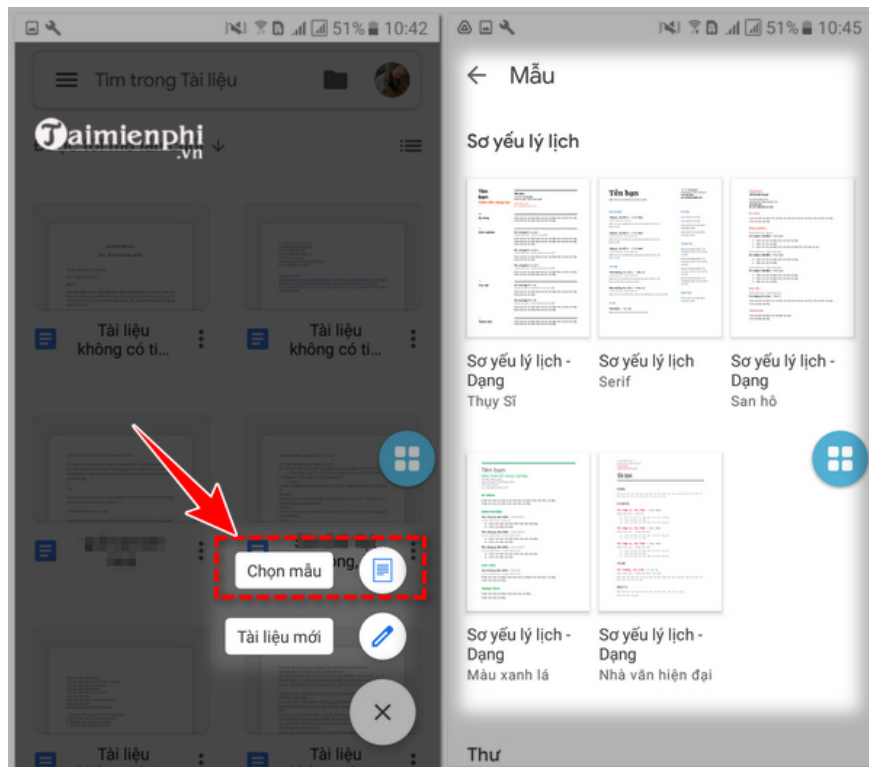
51% 10:42

Tìm trong Tài liệu

Taimienphi.vn

Tài liệu không có ti...

Tài liệu không có ti...

Chọn mẫu

Tài liệu mới

Tài liệu

Tài liệu

51% 10:45

Mẫu

Sơ yếu lý lịch

Tên bạn

Sơ yếu lý lịch - Dạng
Thụy Sĩ

Sơ yếu lý lịch
Serif

Sơ yếu lý lịch - Dạng
San hô

Tên bạn

Sơ yếu lý lịch - Dạng
Màu xanh lá

Sơ yếu lý lịch - Dạng
Nhà văn hiện đại

Thư